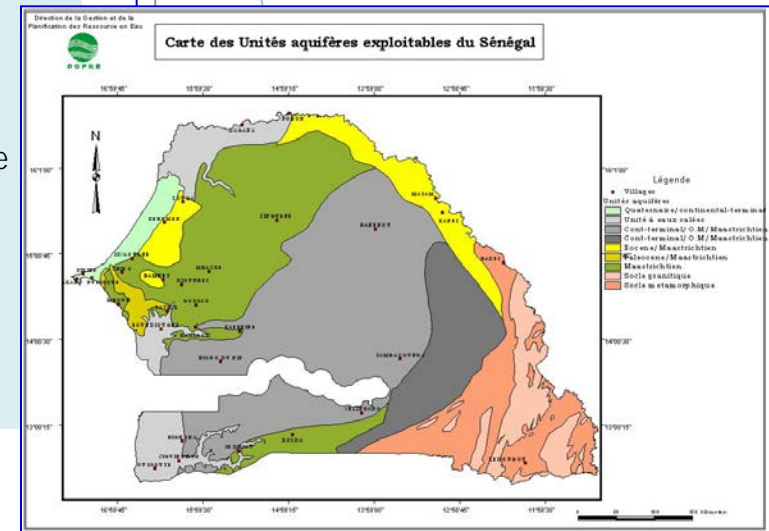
Direction de la Gestion et de la Planification des Ressource en Eau

DGPRE

Carte des Unités aquifères exploitables du Sénégal

16°59'45"
15°59'30"
14°59'15"
13°59'00"
12°58'45"
11°58'30"

N

16°1'00"
15°00'45"
14°00'30"
13°00'15"

Légende
Villages
Unités aquifères
Quaternaire/continental-terminal
Unité à eaux salées
Cont-terminal/O.M/Maestrichtien
Cont-terminal/O.M/Maestrichtien
Eocene/Maestrichtien
Paleocene/Maestrichtien
Maestrichtien
Socle granitique
Socle metamorphique

16°1'00"
14°00'30"
13°00'15"

16°59'45"
15°59'30"
14°59'15"
13°59'00"
12°58'45"
11°58'30"

KOLDA
MATAM
BAKEL
DAKAR
THIES
KAOLACK
FATICK
ZIGUINCHOR
TAMBACOUNDA
KEDOUGOU
LOUGA
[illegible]